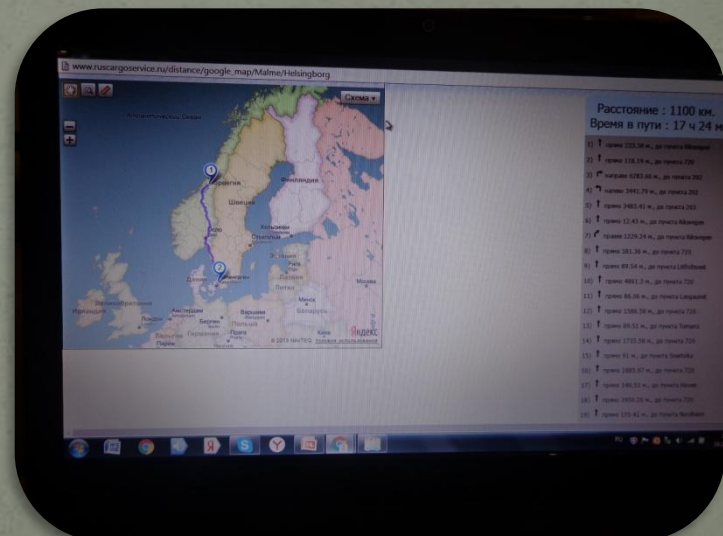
www.ruscargoservice.ru/distance/google_map/Malme/Helsingborg

Схема

Финляндия

Швеция

Осло

Эстония

Латвия

Литва

Дания

Москва

Беларусь

Минск

Варшава

Польша

Берлин

Германия

Амстердам

Лондон

Ирландия

Прага

Киев

Яндекс

Расстояние : 1100 км.
Время в пути : 17 ч 24 м

1) прямо 253.34 м., до пункта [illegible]
2) прямо 116.19 м., до пункта 720
3) направо 6283.66 м., до пункта 202
4) налево 3441.79 м., до пункта 202
5) прямо 3465.41 м., до пункта 202
6) прямо 12.43 м., до пункта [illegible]
7) правее 1229.24 м., до пункта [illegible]
8) прямо 381.39 м., до пункта 720
9) прямо 89.54 м., до пункта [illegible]
10) прямо 4891.3 м., до пункта 720
11) прямо 86.06 м., до пункта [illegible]
12) прямо 1386.39 м., до пункта 720
13) прямо 89.51 м., до пункта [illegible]
14) прямо 1735.59 м., до пункта 720
15) прямо 91 м., до пункта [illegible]
16) прямо 1805.07 м., до пункта 720
17) прямо 146.51 м., до пункта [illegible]
18) прямо 1950.26 м., до пункта 720
19) прямо 135.42 м., до пункта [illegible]

RU